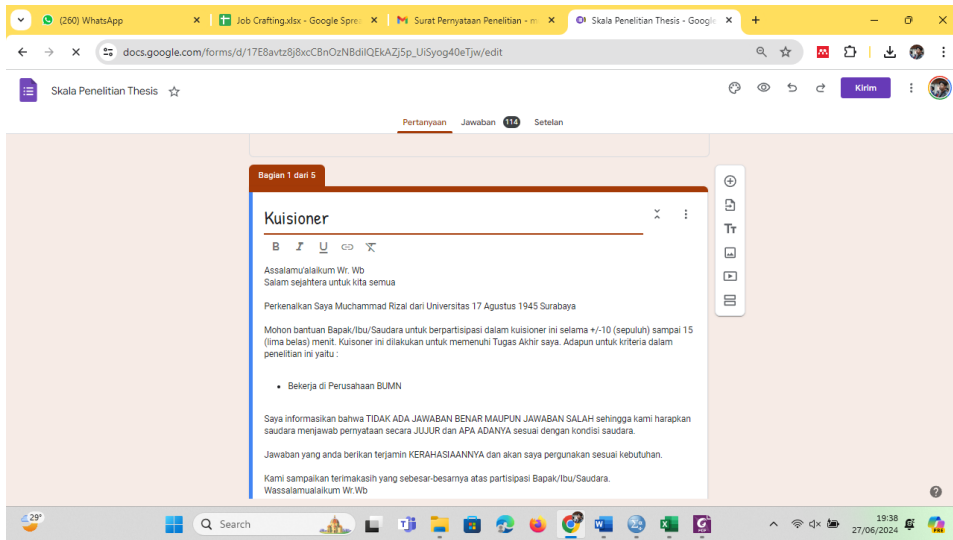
(260) WhatsApp
Job Crafting.xlsx - Google Sprea
Surat Pernyataan Penelitian - m
Skala Penelitian Thesis - Googl
docs.google.com/forms/d/17E8avtz8j8xcCBnOzNBdilQEkAZj5p_UiSyog40eTjw/edit
Skala Penelitian Thesis
Kirim
Pertanyaan Jawaban 114 Setelan
Bagian 1 dari 5
Kuisioner
B I U
Assalamu'alaikum Wr. Wb
Salam sejahtera untuk kita semua

Perkenalkan Saya Muchammad Rizal dari Universitas 17 Agustus 1945 Surabaya

Mohon bantuan Bapak/Ibu/Saudara untuk berpartisipasi dalam kuisioner ini selama +/-10 (sepuluh) sampai 15 (lima belas) menit. Kuisoner ini dilakukan untuk memenuhi Tugas Akhir saya. Adapun untuk kriteria dalam penelitian ini yaitu :

• Bekerja di Perusahaan BUMN

Saya informasikan bahwa TIDAK ADA JAWABAN BENAR MAUPUN JAWABAN SALAH sehingga kami harapkan saudara menjawab pernyataan secara JUJUR dan APA ADANYA sesuai dengan kondisi saudara.

Jawaban yang anda berikan terjamin KERAHASIAANNYA dan akan saya pergunakan sesuai kebutuhan.

Kami sampaikan terimakasih yang sebesar-besarnya atas partisipasi Bapak/Ibu/Saudara.
Wassalamualaikum Wr.Wb
29°
Search
19:38
27/06/2024